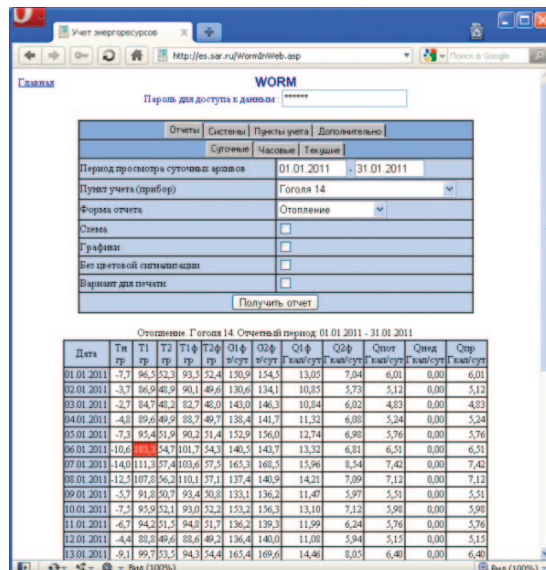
Учет энергоресурсов

http://es.sar.ru/WormInWeb.asp

Поиск в Google

Главная

WORM

Пароль для доступа к данным : ******

Отчеты | Системы | Пункты учета | Дополнительно

Суточные | Часовые | Текущие

| | |
|---|---|
| Период просмотра суточных архивов | 01.01.2011 - 31.01.2011 |
| Пункт учета (прибор) | Гоголя 14 |
| Форма отчета | Отопление |
| Схема | |
| Графики | |
| Без цветовой сигнализации | |
| Вариант для печати | |

Получить отчет

Отопление. Гоголя 14. Отчетный период: 01.01.2011 - 31.01.2011

| Дата | Тн гр | Т1 гр | Т2 гр | Т1ф гр | Т2ф гр | G1ф т/сут | G2ф т/сут | Q1ф Гкал/сут | Q2ф Гкал/сут | Qпот Гкал/сут | Qнед Гкал/сут | Qпр Гкал/сут |
|---|---|---|---|---|---|---|---|---|---|---|---|---|
| 01.01.2011 | -7,7 | 96,5 | 52,3 | 93,5 | 52,4 | 150,9 | 154,5 | 13,05 | 7,04 | 6,01 | 0,00 | 6,01 |
| 02.01.2011 | -3,7 | 86,9 | 48,9 | 90,1 | 49,6 | 130,6 | 134,1 | 10,85 | 5,73 | 5,12 | 0,00 | 5,12 |
| 03.01.2011 | -2,7 | 84,7 | 48,2 | 82,7 | 48,0 | 143,0 | 146,3 | 10,84 | 6,02 | 4,83 | 0,00 | 4,83 |
| 04.01.2011 | -4,8 | 89,6 | 49,9 | 88,7 | 49,7 | 138,4 | 141,7 | 11,52 | 6,08 | 5,24 | 0,00 | 5,24 |
| 05.01.2011 | -7,5 | 95,4 | 51,9 | 90,2 | 51,4 | 152,9 | 156,0 | 12,74 | 6,98 | 5,76 | 0,00 | 5,76 |
| 06.01.2011 | -10,6 | 103,7 | 54,7 | 101,7 | 54,3 | 140,5 | 143,7 | 13,32 | 6,81 | 6,51 | 0,00 | 6,51 |
| 07.01.2011 | -14,0 | 111,3 | 57,4 | 103,6 | 57,5 | 165,3 | 168,5 | 15,96 | 8,54 | 7,42 | 0,00 | 7,42 |
| 08.01.2011 | -12,5 | 107,8 | 56,2 | 110,1 | 57,1 | 137,4 | 140,9 | 14,21 | 7,09 | 7,12 | 0,00 | 7,12 |
| 09.01.2011 | -5,7 | 91,8 | 50,7 | 93,4 | 50,8 | 133,1 | 136,2 | 11,47 | 5,97 | 5,51 | 0,00 | 5,51 |
| 10.01.2011 | -7,5 | 95,9 | 52,1 | 93,0 | 52,2 | 156,3 | 156,3 | 13,10 | 7,12 | 5,98 | 0,00 | 5,98 |
| 11.01.2011 | -6,7 | 94,2 | 51,5 | 94,8 | 51,7 | 136,2 | 139,3 | 11,99 | 6,24 | 5,76 | 0,00 | 5,76 |
| 12.01.2011 | -4,4 | 88,8 | 49,6 | 88,6 | 49,2 | 136,4 | 140,0 | 11,08 | 5,94 | 5,15 | 0,00 | 5,15 |
| 13.01.2011 | -9,1 | 99,7 | 53,5 | 94,3 | 54,4 | 165,4 | 169,6 | 14,46 | 8,05 | 6,40 | 0,00 | 6,40 |

Вид (100%)